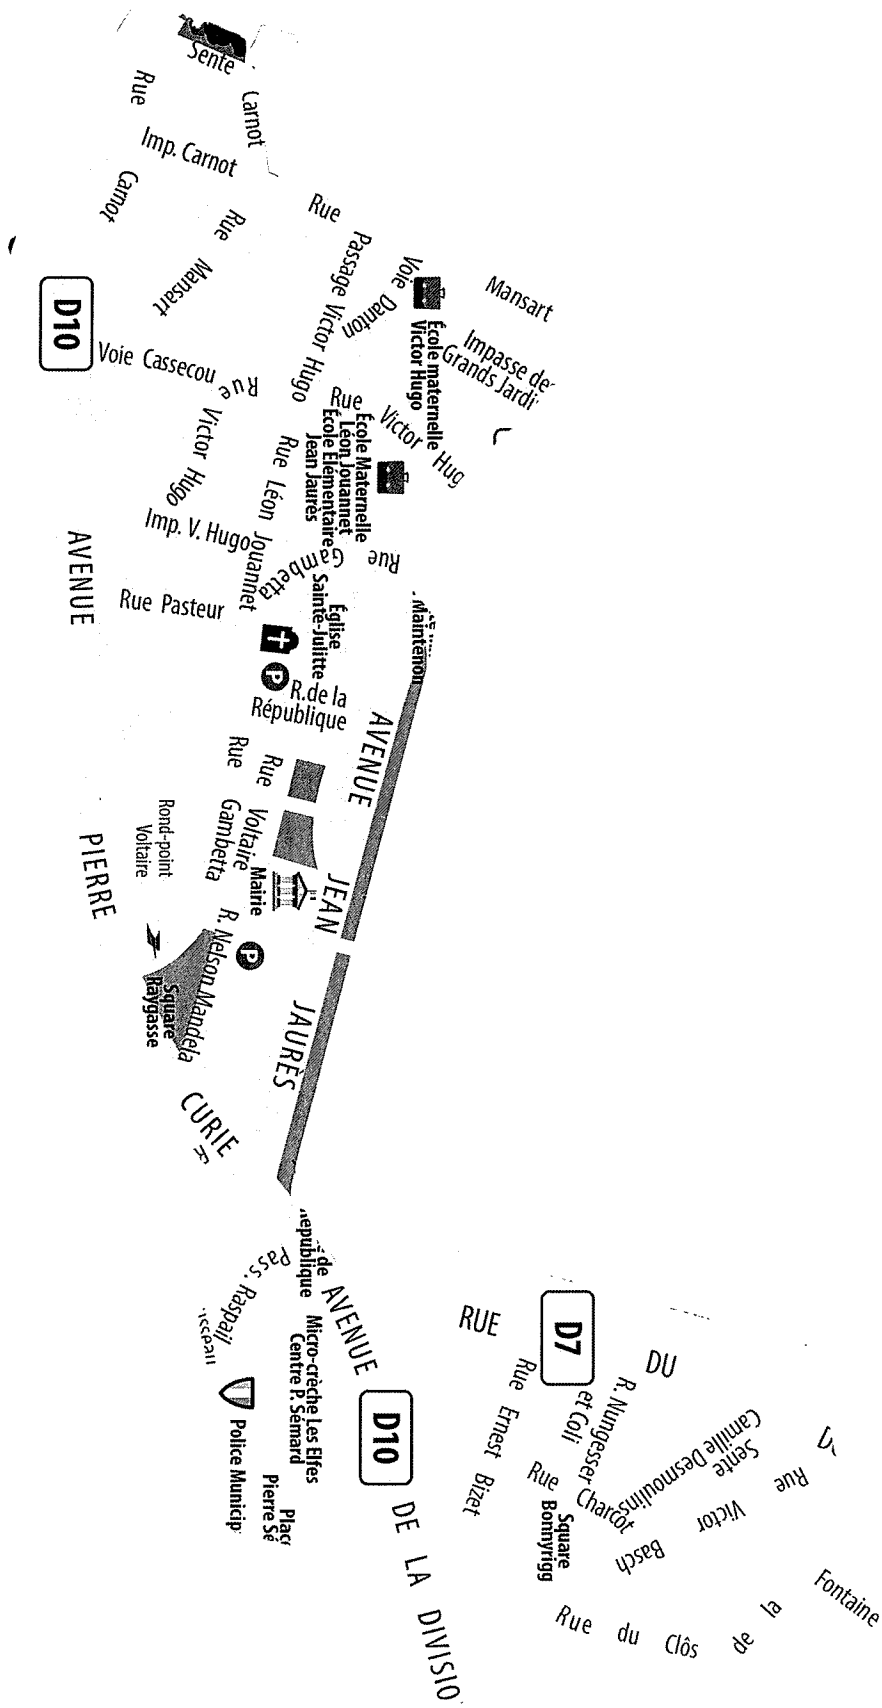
Sente
Rue
Carnot
Imp. Carnot
Carnot
Rue
Rue
Mansart
Passage Victor Hugo
Voie Danton
Mansart
D10
Voie Cassecou
Rue
École maternelle Victor Hugo
Impasse des Grands Jardi
Rue Victor Hugo
Rue Léon Jouannet
École Maternelle École Élémentaire Jean Jaurès
Victor Hug
Imp. V. Hugo
Rue Léon Jouannet
Gambetta
Rue
AVENUE
Rue Pasteur
Église Sainte-Julitte
Maintenon
R.de la République
AVENUE
Rue
Rue
Voltaire
Gambetta
Rond-point Voltaire
Mairie
JEAN
PIERRE
R. Nelson Mandela
Square Daygasse
JAURÈS
CURIE
République
Pass. Raspail
AVENUE
Micro-crèche Les Elfes Centre P. Sémard
Police Municip
D10
Place Pierre Sé
DE LA DIVISIO
RUE
D7
DU
Rue Ernest Bizet
R. Nungesser et Coli
Rue Charcot
Square Bonnyigg
Sente Camille Desmoulins
Rue Victor Basch
Rue du Clôs de la Fontaine